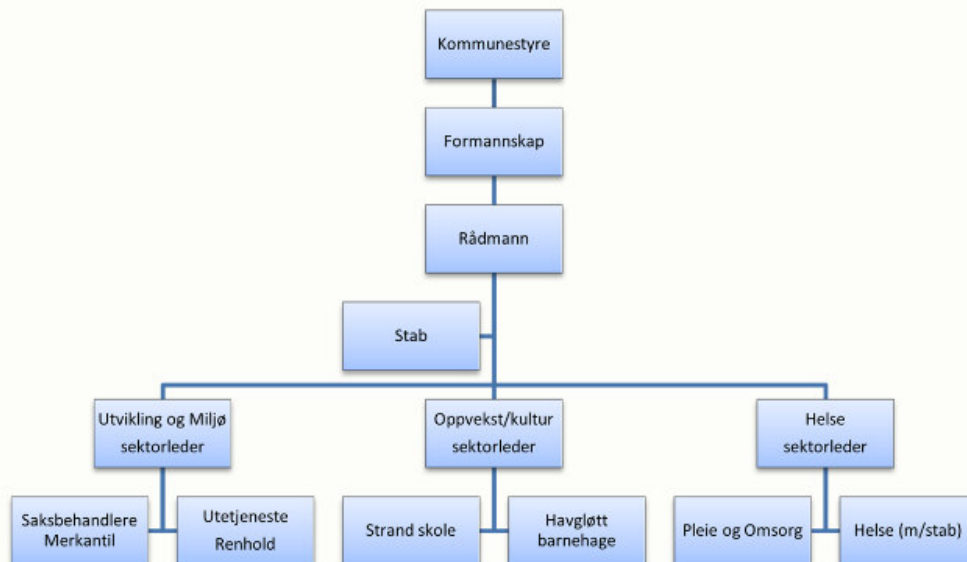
Kommunestyre

Formannskap

Rådmann

Stab

Utvikling og Miljø sektorleder

Oppvekst/kultur sektorleder

Helse sektorleder

Saksbehandlere Merkantil

Utetjeneste Renhold

Strand skole

Havgløtt barnehage

Pleie og Omsorg

Helse (m/stab)